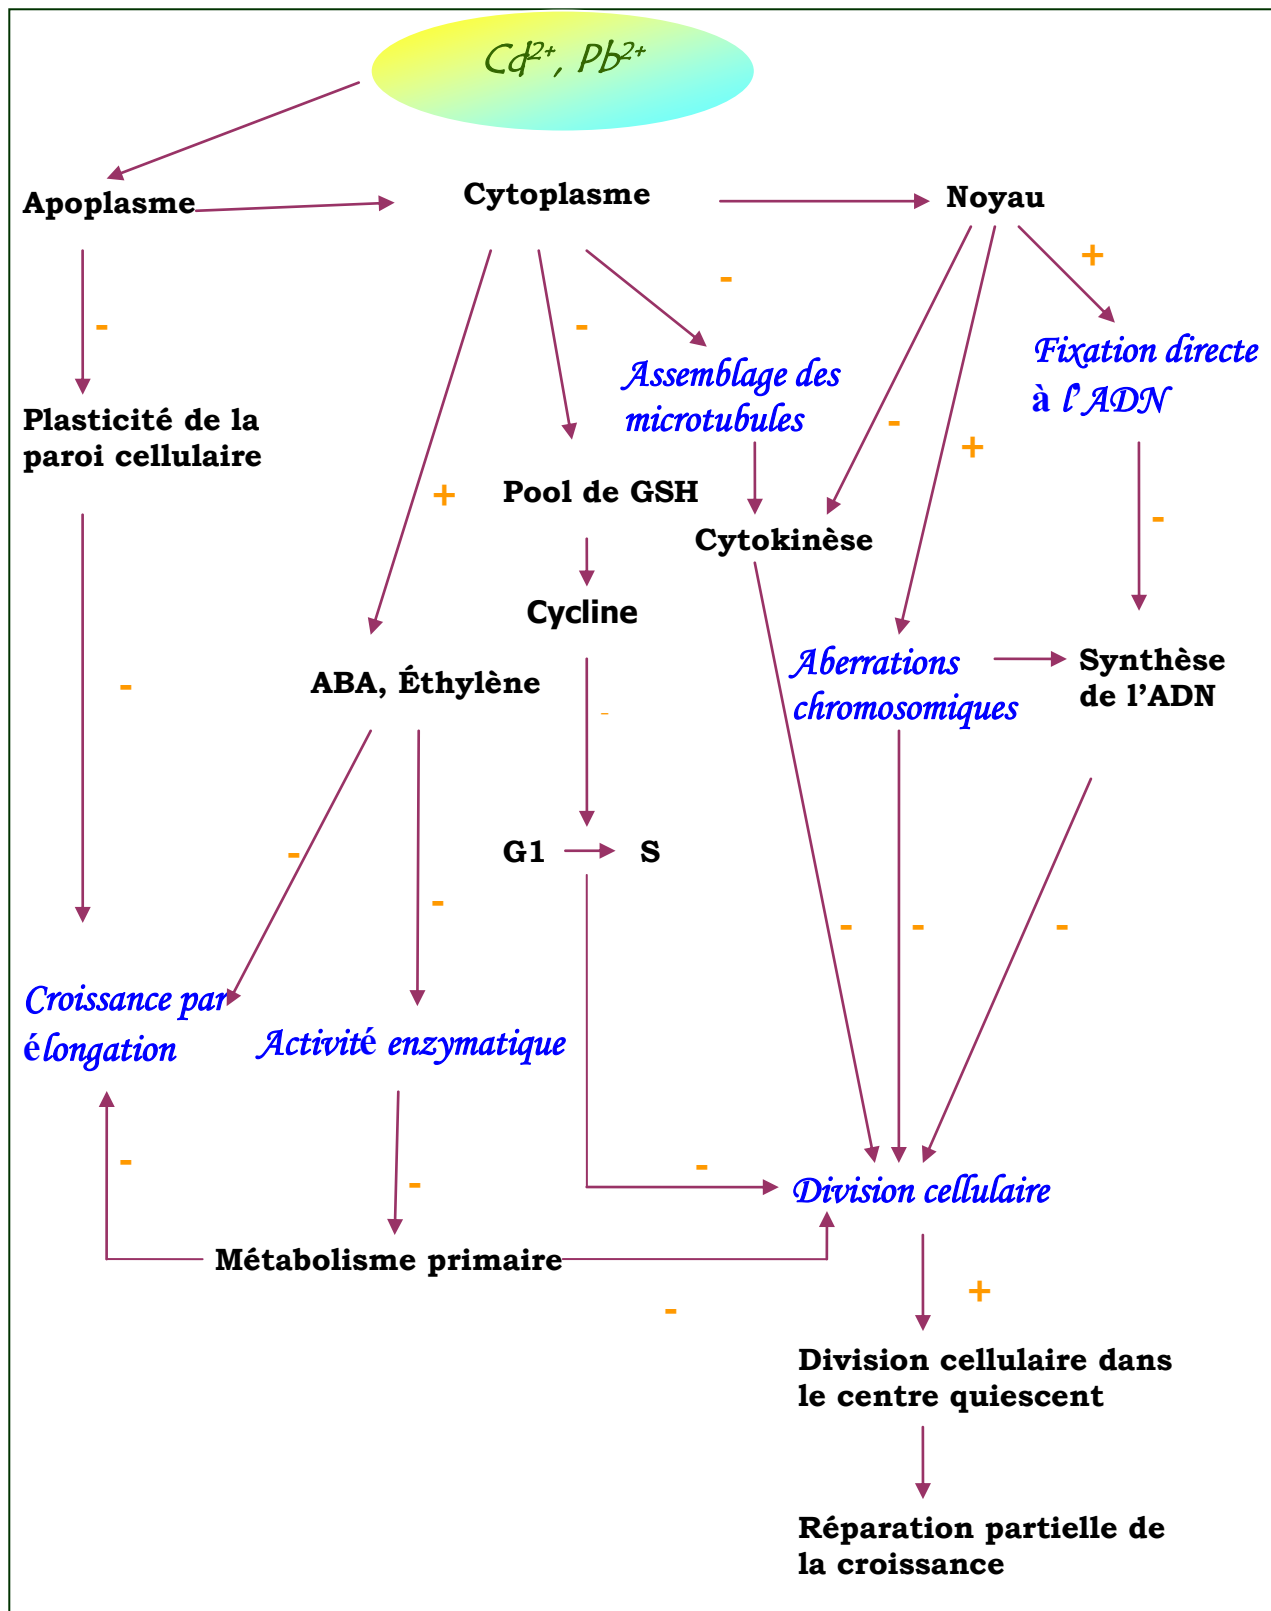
$Cd^{2+}$, $Pb^{2+}$

Apoplasme

Cytoplasme

Noyau

-

Plasticité de la paroi cellulaire

-

Assemblage des microtubules

-

+

+

Fixation directe à l'ADN

-

+

Pool de GSH

Cytokinèse

-

Cycline

-

ABA, Éthylène

Aberrations chromosomiques

Synthèse de l'ADN

-

G1 S

-

-

-

-

-

Croissance par élongation

Activité enzymatique

-

-

-

Division cellulaire

Métabolisme primaire

-

+

Division cellulaire dans le centre quiescent

Réparation partielle de la croissance